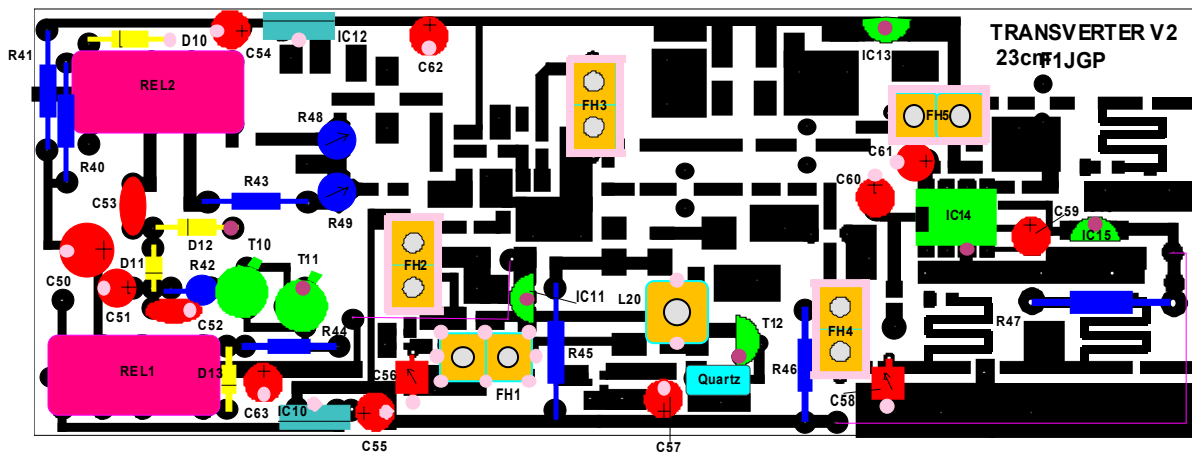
TRANSVERTER V2
23cm F1JGP

R41
D10
C54
IC12
C62
IC13
REL2
R40
R48
FH3
FH5
C61
C60
R43
R49
C53
D12
T10
IC14
C59
IC15
FH2
D11
R42
T11
C50
C51
C52
IC11
L20
T12
R47
R44
REL1
D13
R45
FH4
C56
FH1
Quartz
R46
C63
IC10
C58
C55
C57